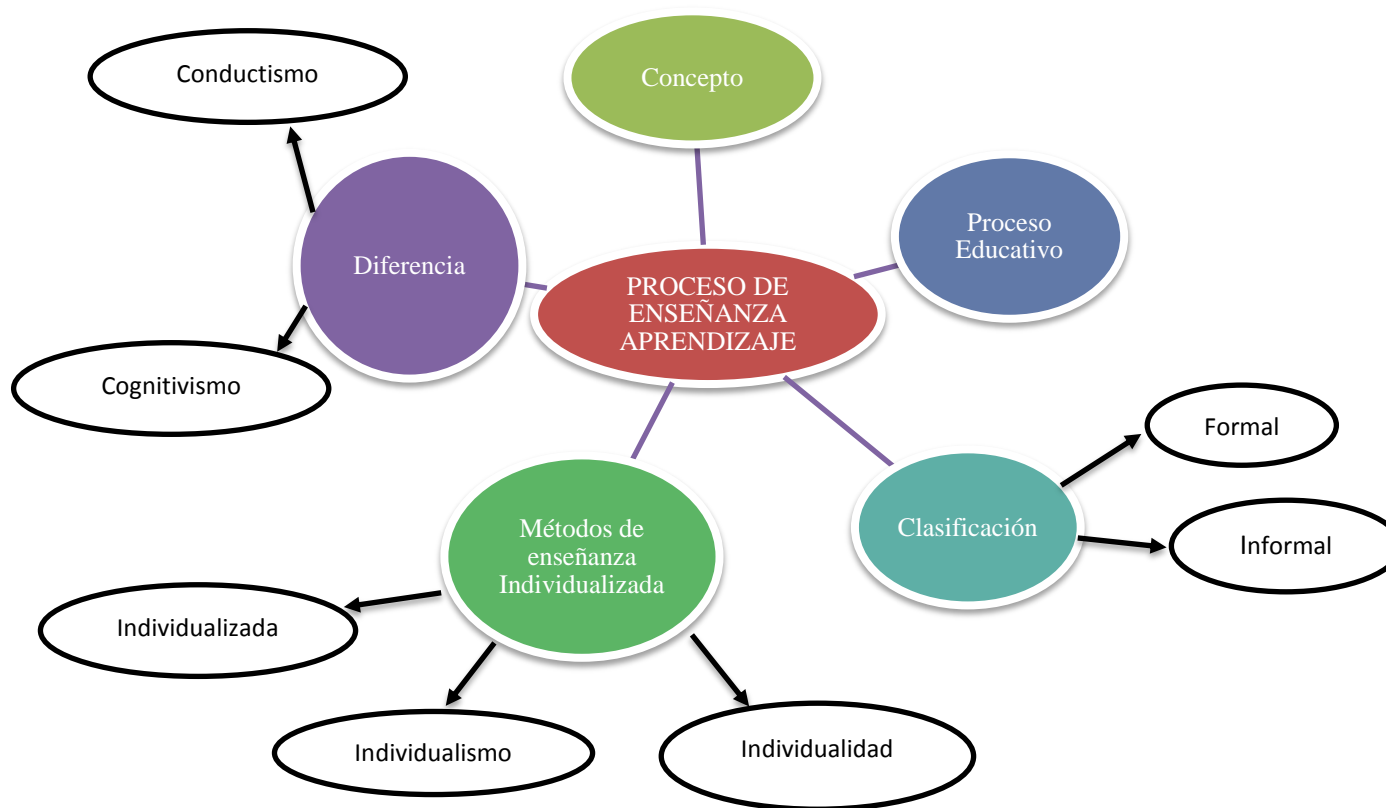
Conductismo

Concepto

Proceso Educativo

Diferencia

PROCESO DE ENSEÑANZA APRENDIZAJE

Cognitivismo

Formal

Clasificación

Informal

Métodos de enseñanza Individualizada

Individualizada

Individualismo

Individualidad